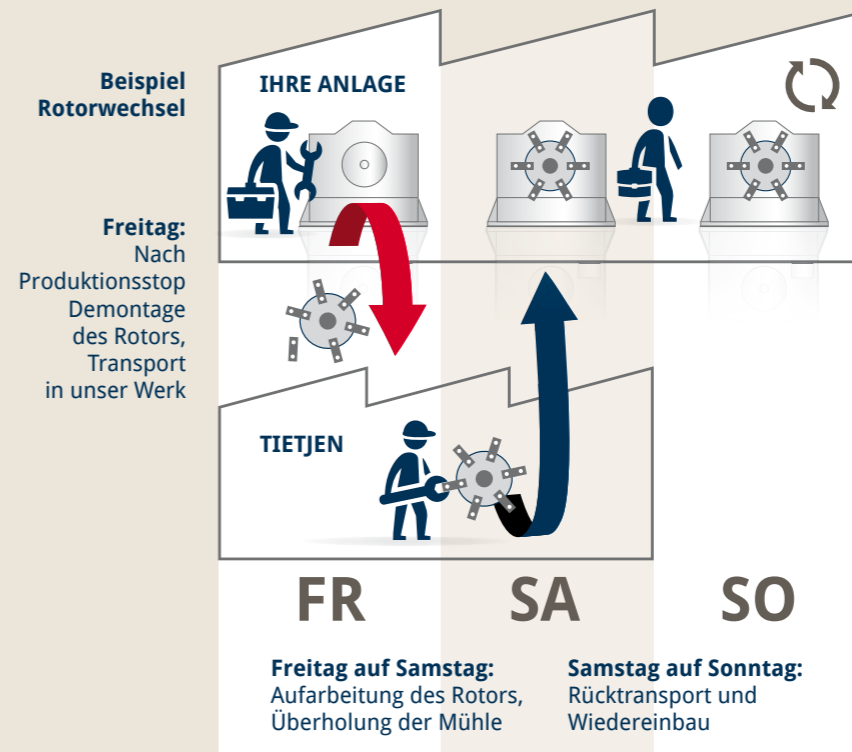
Beispiel Rotorwechsel

IHRE ANLAGE

Freitag:
Nach Produktionsstop Demontage des Rotors, Transport in unser Werk

TIETJEN

FR

SA

SO

Freitag auf Samstag:
Aufarbeitung des Rotors, Überholung der Mühle

Samstag auf Sonntag:
Rücktransport und Wiedereinbau